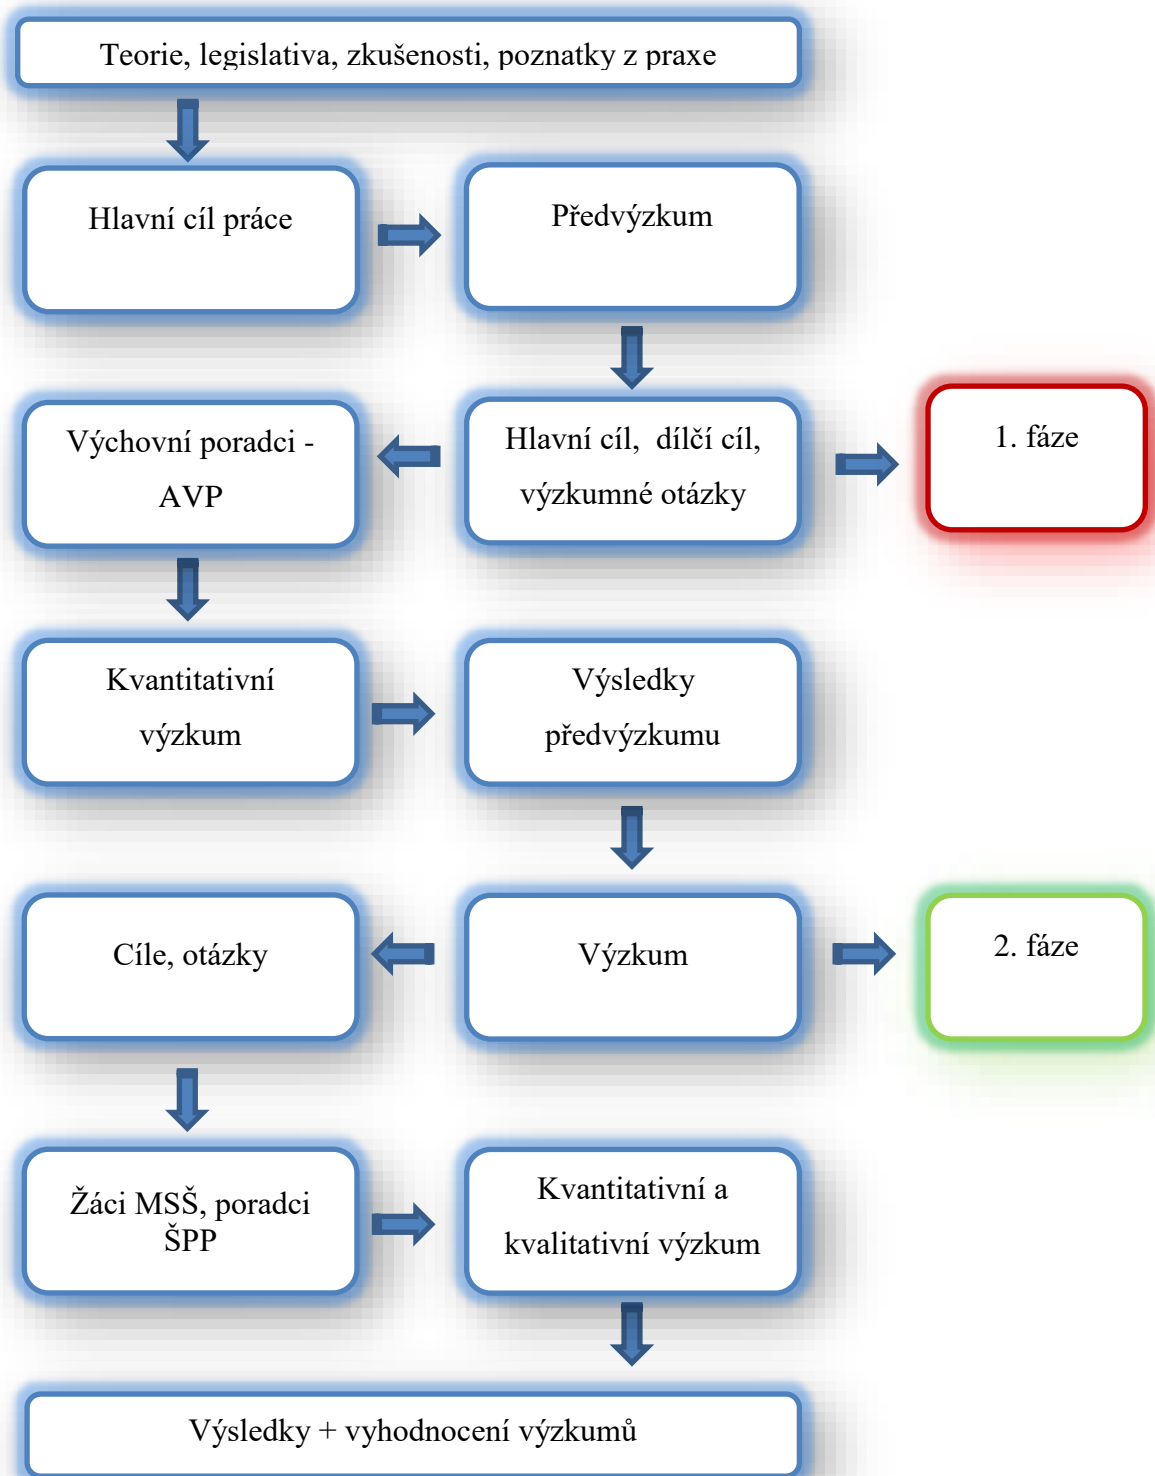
Teorie, legislativa, zkušenosti, poznatky z praxe

Hlavní cíl práce

Předvýzkum

Výchovní poradci - AVP

Hlavní cíl, dílčí cíl, výzkumné otázky

1. fáze

Kvantitativní výzkum

Výsledky předvýzkumu

Cíle, otázky

Výzkum

2. fáze

Žáci MSŠ, poradci ŠPP

Kvantitativní a kvalitativní výzkum

Výsledky + vyhodnocení výzkumů